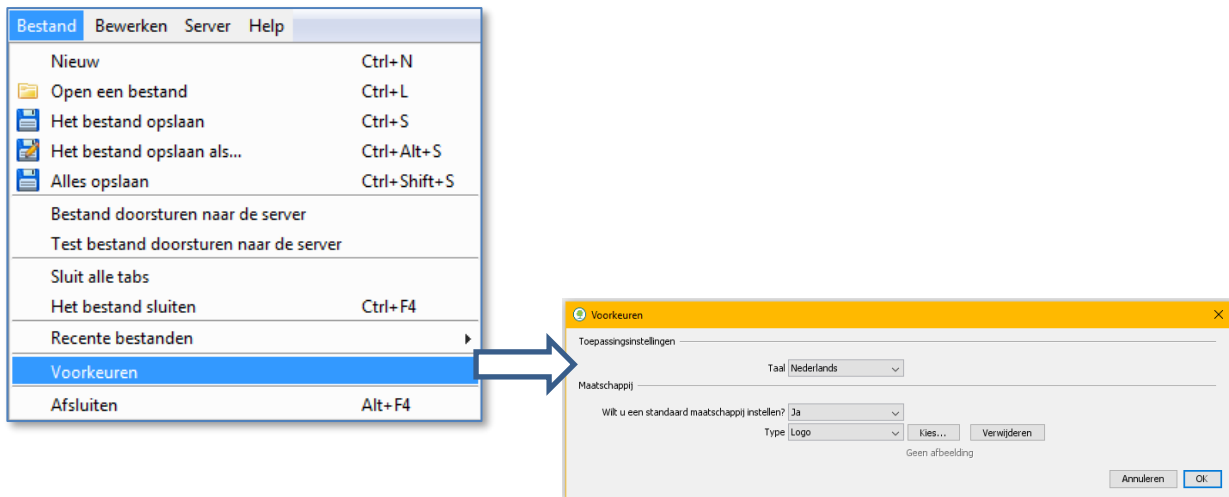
Bestand Bewerken Server Help

Nieuw Ctrl+N
Open een bestand Ctrl+L
Het bestand opslaan Ctrl+S
Het bestand opslaan als... Ctrl+Alt+S
Alles opslaan Ctrl+Shift+S
Bestand doorsturen naar de server
Test bestand doorsturen naar de server
Sluit alle tabs
Het bestand sluiten Ctrl+F4
Recente bestanden
Voorkeuren
Afsluiten Alt+F4

Voorkeuren
Toepassingsinstellingen
Taal Nederlands
Maatschappij
Wilt u een standaard maatschappij instellen? Ja
Type Logo Kies... Verwijderen
Geen afbeelding
Annuleren OK